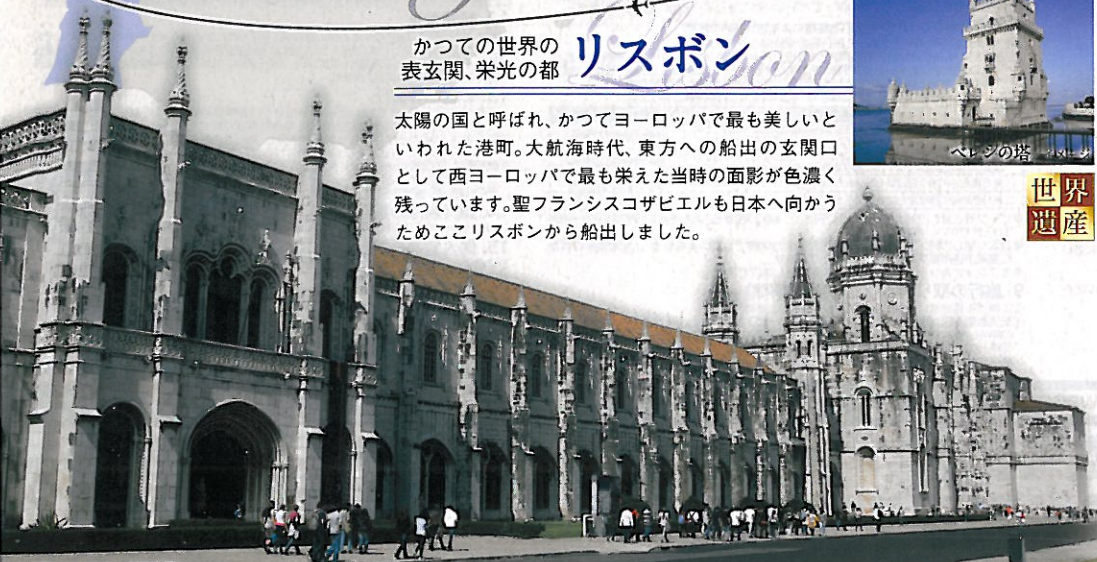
かつての世界の
表玄関、栄光の都

リスボン

Lisbon

太陽の国と呼ばれ、かつてヨーロッパで最も美しいといわれた港町。大航海時代、東方への船出の玄関口として西ヨーロッパで最も栄えた当時の面影が色濃く残っています。聖フランシスコザビエルも日本へ向かうためここリスボンから船出しました。

ベレンの塔

世界遺産